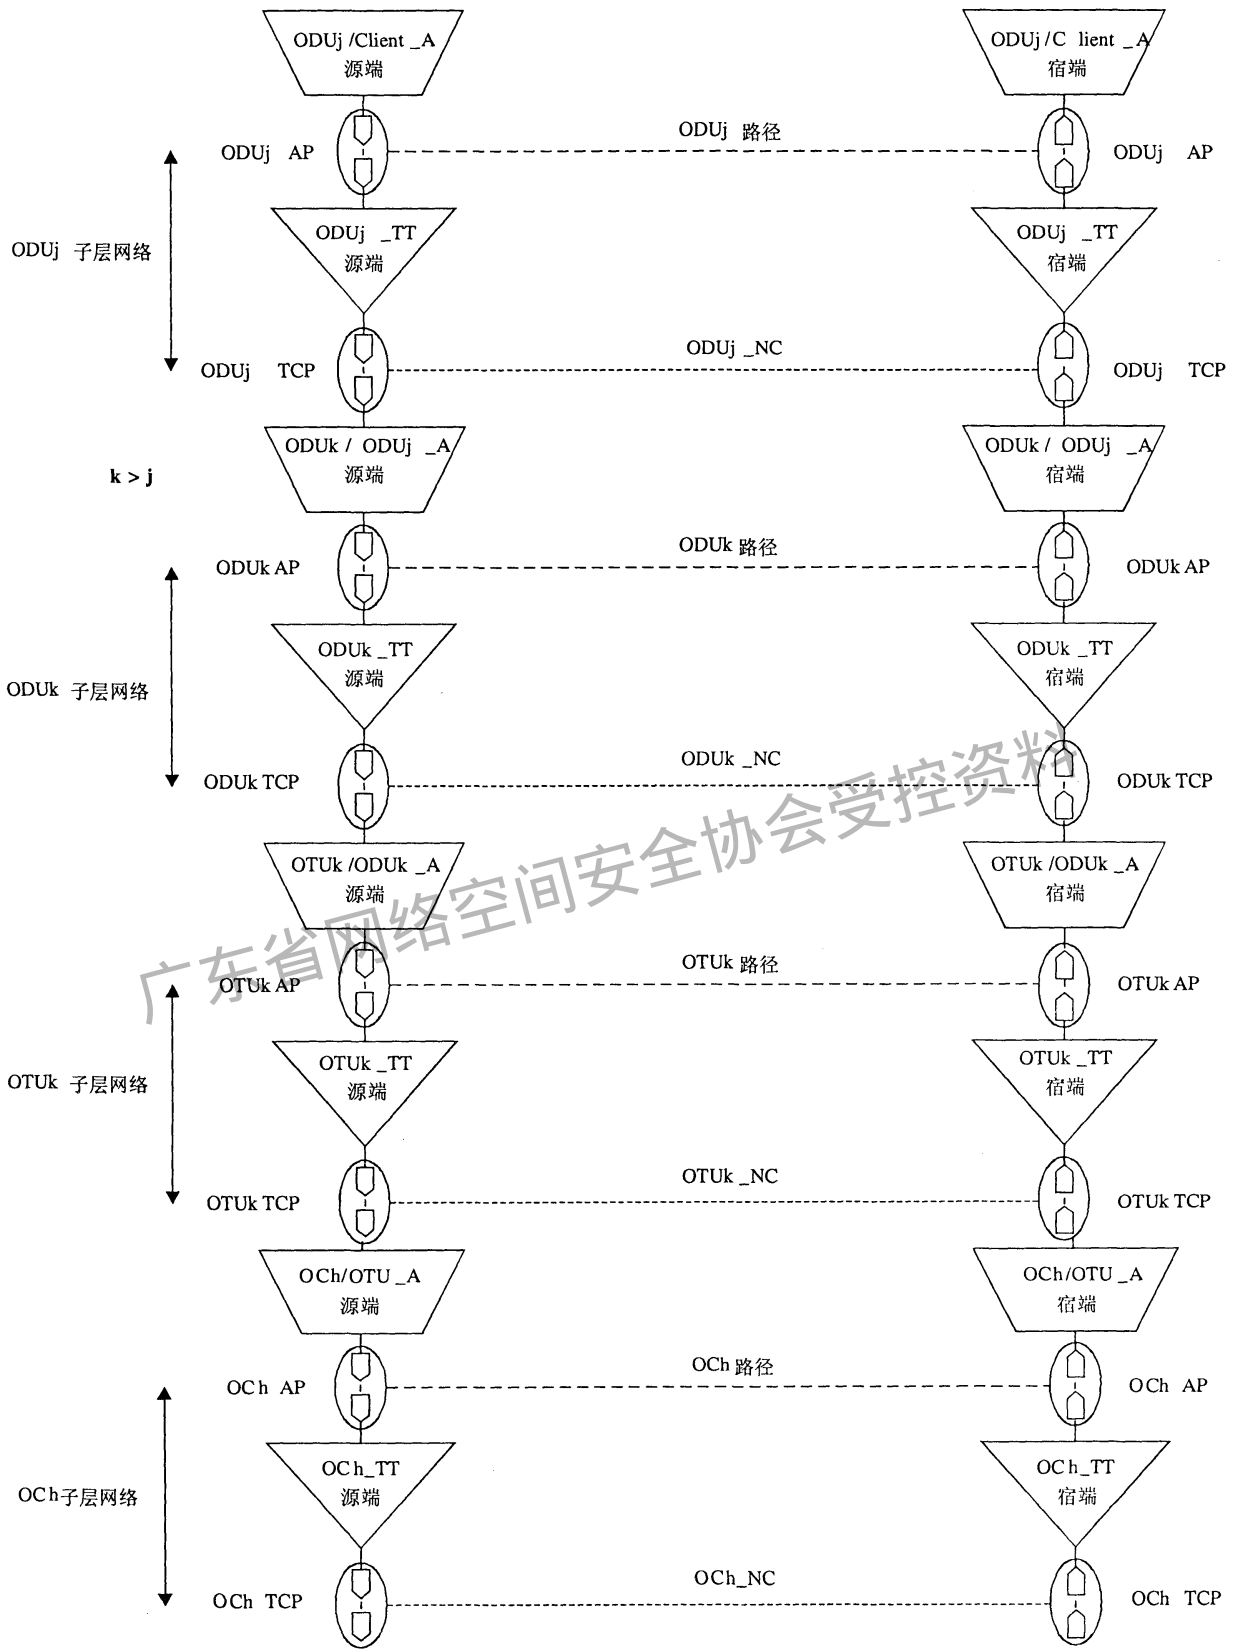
ODUj /Client _A
源端

ODUj /C lient _A
宿端

ODUj AP

ODUj 路径

ODUj AP

ODUj 子层网络

ODUj _TT
源端

ODUj _TT
宿端

ODUj TCP

ODUj _NC

ODUj TCP

ODUk / ODUj _A
源端

ODUk / ODUj _A
宿端

k > j

ODUk AP

ODUk 路径

ODUk AP

ODUk 子层网络

ODUk _TT
源端

ODUk _TT
宿端

ODUk TCP

ODUk _NC

ODUk TCP

OTUk /ODUk _A
源端

OTUk /ODUk _A
宿端

广东省网络空间安全协会受控资料

OTUk AP

OTUk 路径

OTUk AP

OTUk 子层网络

OTUk _TT
源端

OTUk _TT
宿端

OTUk TCP

OTUk _NC

OTUk TCP

OCh/OTU _A
源端

OCh/OTU _A
宿端

OCh AP

OCh 路径

OCh AP

OCh子层网络

OCh_TT
源端

OCh_TT
宿端

OCh TCP

OCh_NC

OCh TCP